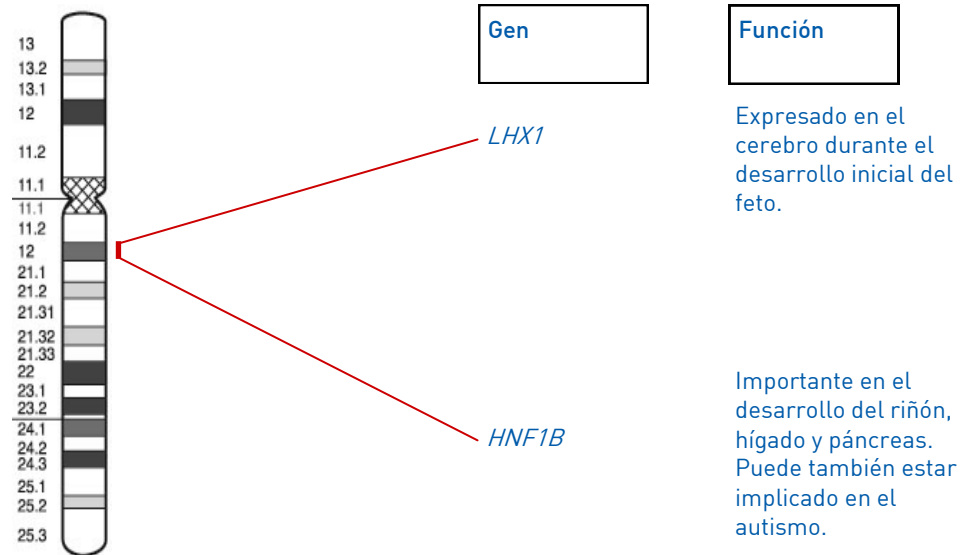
13
13.2
13.1
12
11.2
11.1
11.1
11.2
12
21.1
21.2
21.31
21.32
21.33
22
23.1
23.2
24.1
24.2
24.3
25.1
25.2
25.3

Gen

Función

LHX1

Expresado en el cerebro durante el desarrollo inicial del feto.

HNF1B

Importante en el desarrollo del riñón, hígado y páncreas. Puede también estar implicado en el autismo.